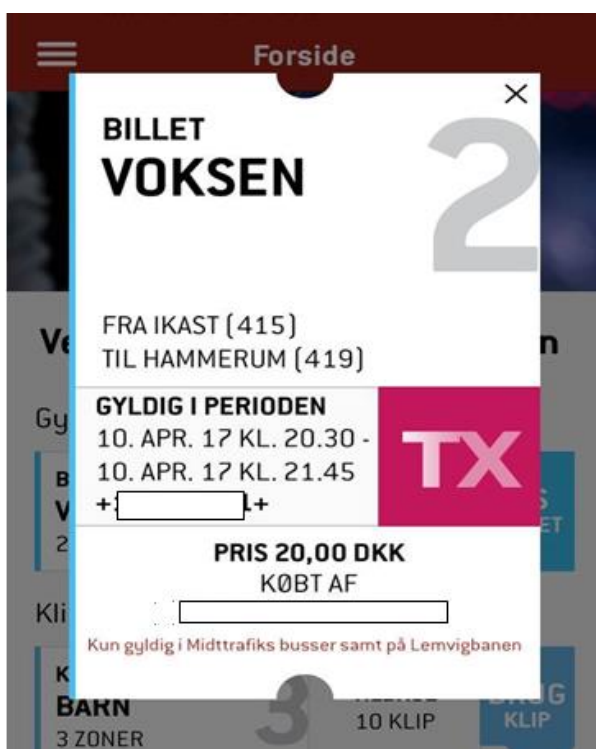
Forside

BILLET
VOKSEN

2

FRA IKAST (415)
TIL HAMMERUM (419)

GYLDIG I PERIODEN
10. APR. 17 KL. 20.30 -
10. APR. 17 KL. 21.45
+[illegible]+

TX

PRIS 20,00 DKK
KØBT AF
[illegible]

Kun gyldig i Midttrafiks busser samt på Lemvigbanen

Ve

n

Gy

B
V
2

S
ET

Kli

K
BARN
3 ZONER

3

10 KLIP

BRUG
KLIP